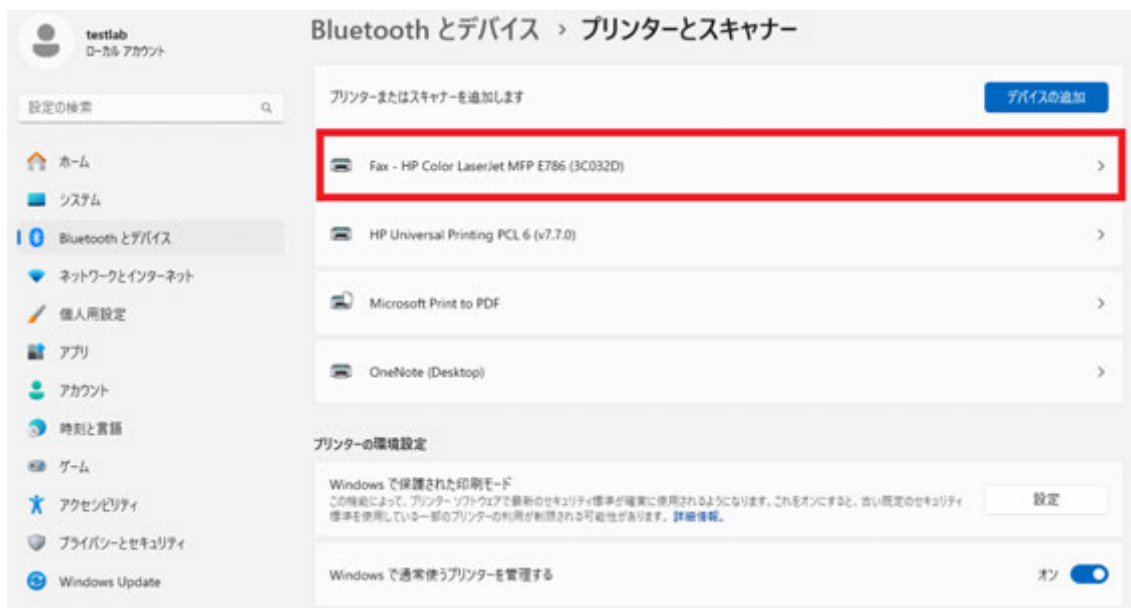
testlab
ローカル アカウント

設定の検索

ホーム
システム
Bluetooth とデバイス
ネットワークとインターネット
個人用設定
アプリ
アカウント
時刻と言語
ゲーム
アクセシビリティ
プライバシーとセキュリティ
Windows Update

Bluetooth とデバイス › プリンターとスキャナー

プリンターまたはスキャナーを追加します
デバイスの追加

Fax - HP Color LaserJet MFP E786 (3C032D)

HP Universal Printing PCL 6 (v7.7.0)

Microsoft Print to PDF

OneNote (Desktop)

プリンターの環境設定

Windows で保護された印刷モード
この機能によって、プリンター ソフトウェアで最新のセキュリティ標準が確実に使用されるようになります。これをオンにすると、古い既定のセキュリティ標準を使用している一部のプリンターの利用が制限される可能性があります。詳細情報。
設定

Windows で通常使うプリンターを管理する
オン